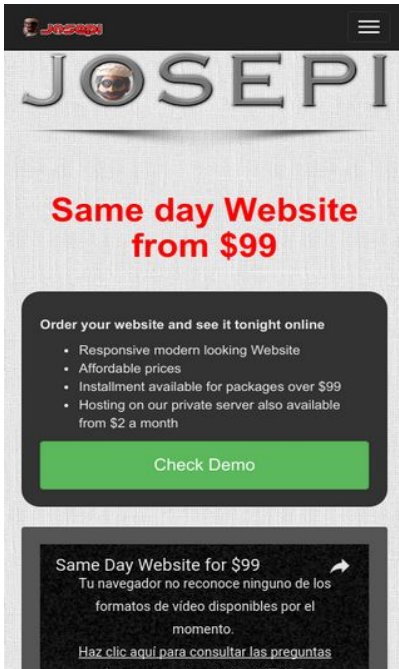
JOSEPI

JOSEPI

Same day Website from $99

Order your website and see it tonight online

- Responsive modern looking Website
- Affordable prices
- Installment available for packages over $99
- Hosting on our private server also available from $2 a month

Check Demo

Same Day Website for $99

Tu navegador no reconoce ninguno de los formatos de vídeo disponibles por el momento.

Haz clic aquí para consultar las preguntas